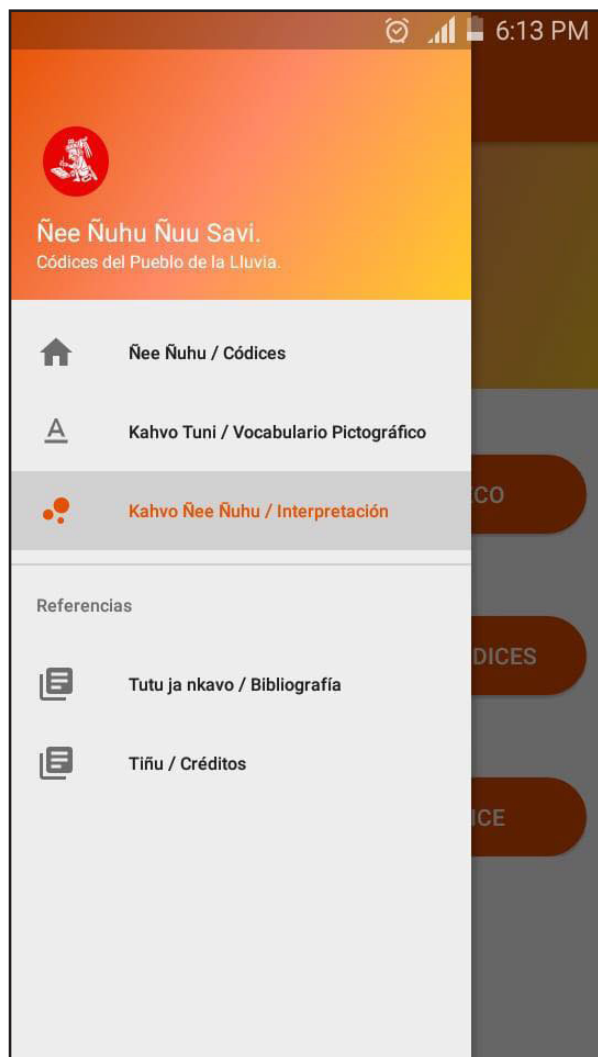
6:13 PM

Ñee Ñuhu Ñuu Savi.
Códices del Pueblo de la Lluvia.

Ñee Ñuhu / Códices

Kahvo Tuni / Vocabulario Pictográfico

Kahvo Ñee Ñuhu / Interpretación

Referencias

Tutu ja nkavo / Bibliografía

Tiñu / Créditos

CO

DICES

ICE